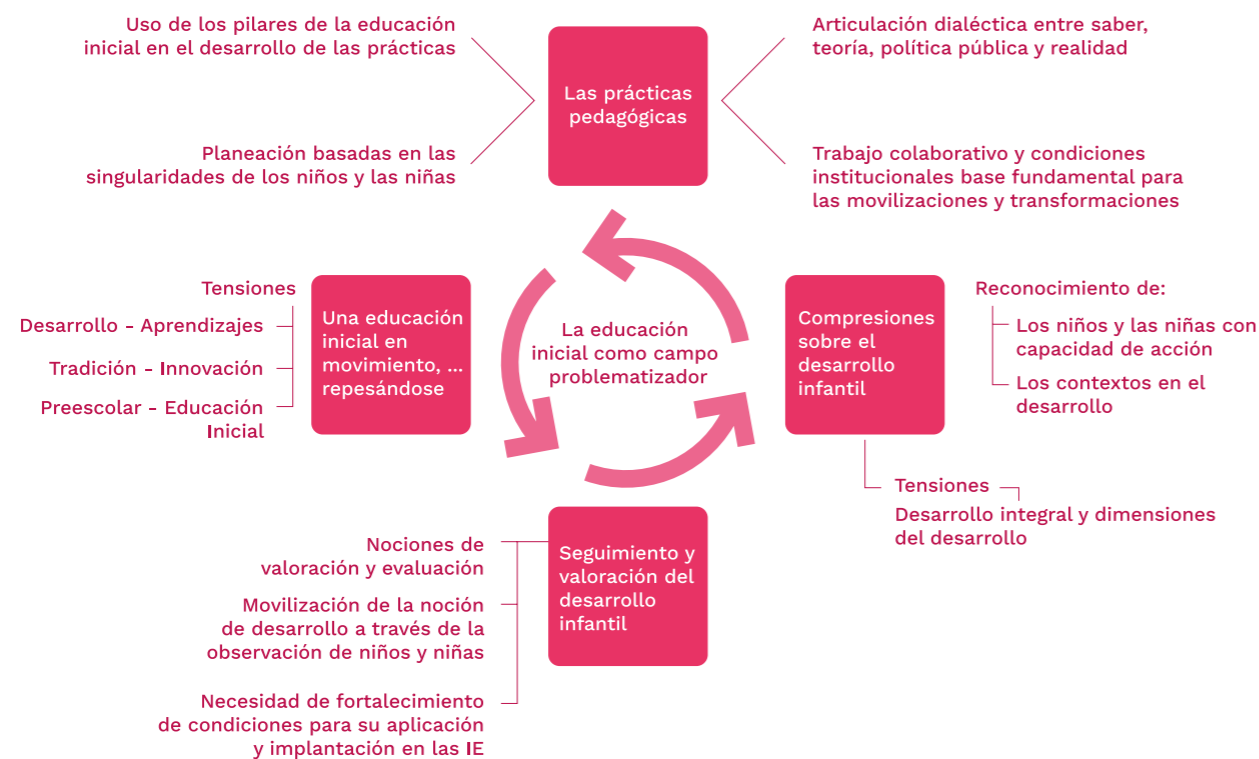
Uso de los pilares de la educación inicial en el desarrollo de las prácticas

Planeación basadas en las singularidades de los niños y las niñas

Las prácticas pedagógicas

Articulación dialéctica entre saber, teoría, política pública y realidad

Trabajo colaborativo y condiciones institucionales base fundamental para las movilizaciones y transformaciones

Tensiones

Desarrollo - Aprendizajes

Tradición - Innovación

Preescolar - Educación Inicial

Una educación inicial en movimiento, ... repesándose

La educación inicial como campo problematizador

Compresiones sobre el desarrollo infantil

Reconocimiento de:

Los niños y las niñas con capacidad de acción

Los contextos en el desarrollo

Tensiones

Desarrollo integral y dimensiones del desarrollo

Nociones de valoración y evaluación

Movilización de la noción de desarrollo a través de la observación de niños y niñas

Necesidad de fortalecimiento de condiciones para su aplicación y implantación en las IE

Seguimiento y valoración del desarrollo infantil